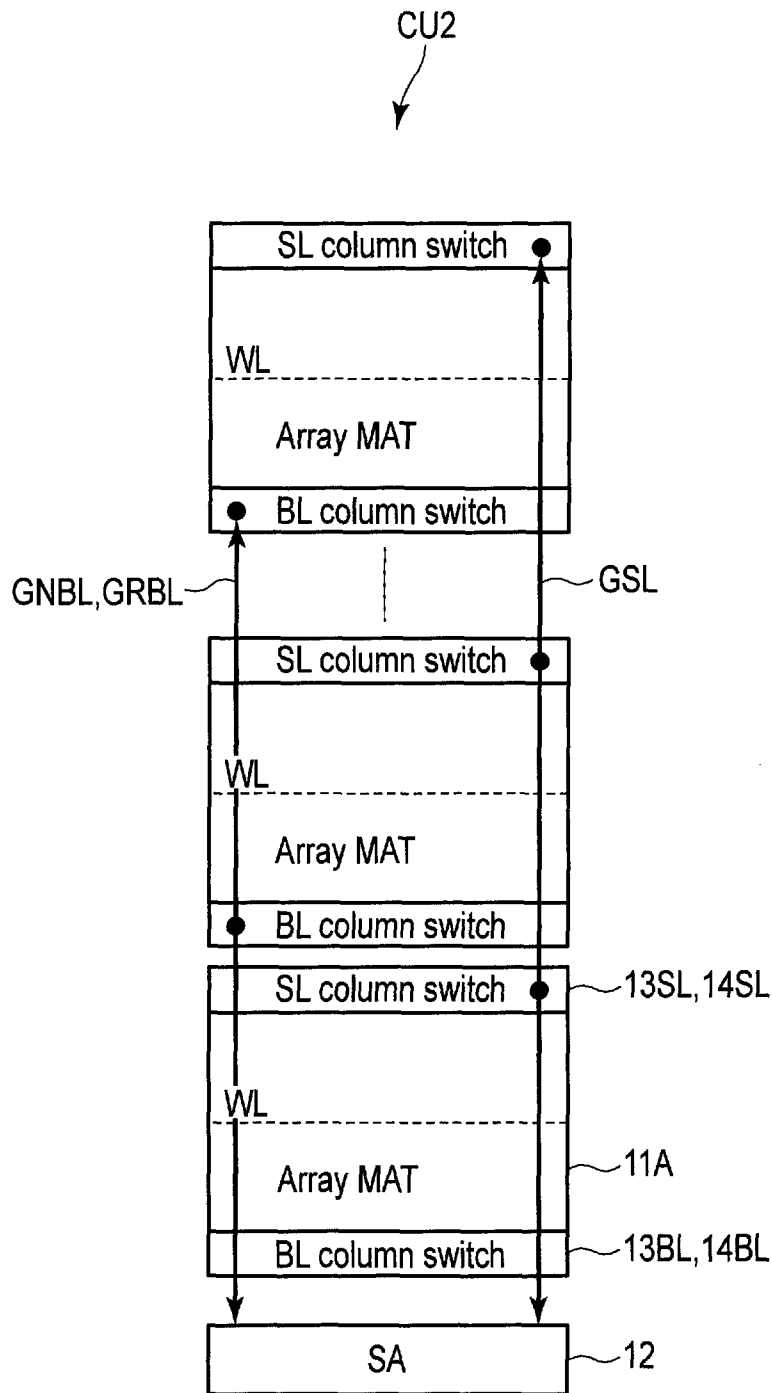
CU2

SL column switch

WL

Array MAT

BL column switch

GNBL,GRBL

GSL

SL column switch

WL

Array MAT

BL column switch

SL column switch

13SL,14SL

WL

Array MAT

11A

BL column switch

13BL,14BL

SA

12